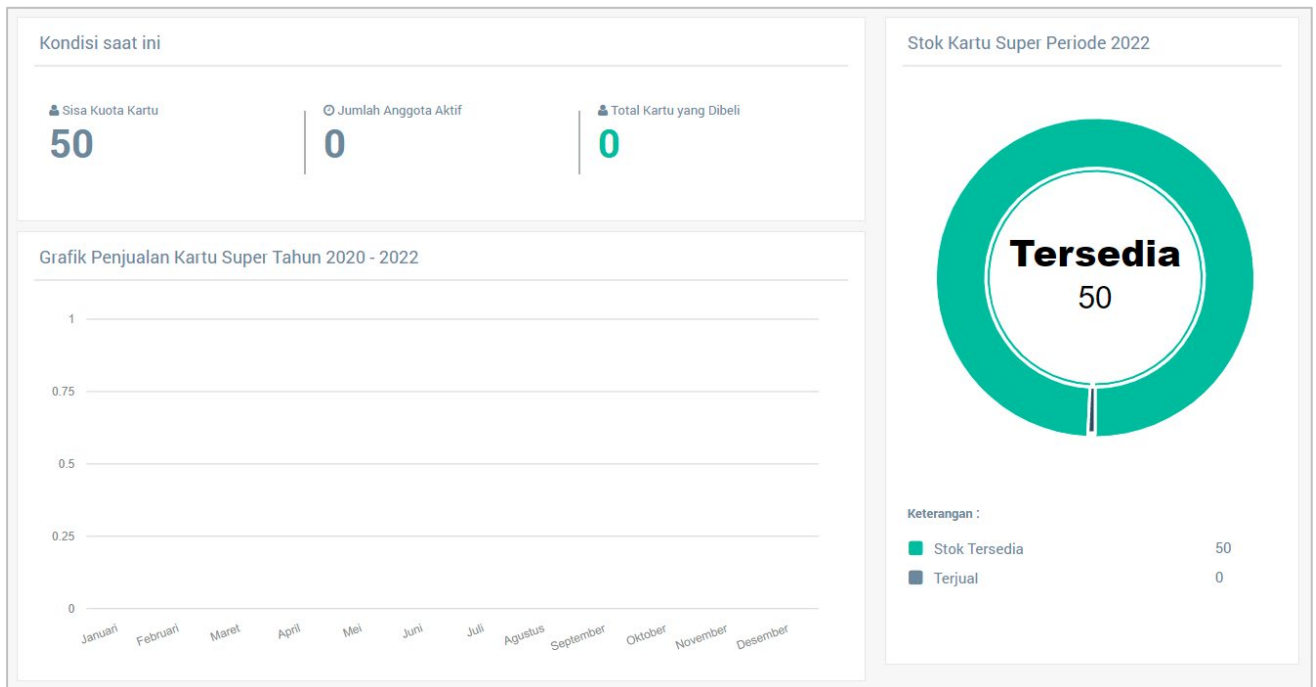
Kondisi saat ini

Sisa Kuota Kartu
50

Jumlah Anggota Aktif
0

Total Kartu yang Dibeli
0

Grafik Penjualan Kartu Super Tahun 2020 - 2022

1
0.75
0.5
0.25
0

Januari Februari Maret April Mei Juni Juli Agustus September Oktober November Desember

Stok Kartu Super Periode 2022

Tersedia
50

Keterangan :

| | |
|---|---|
| Stok Tersedia | 50 |
| Terjual | 0 |